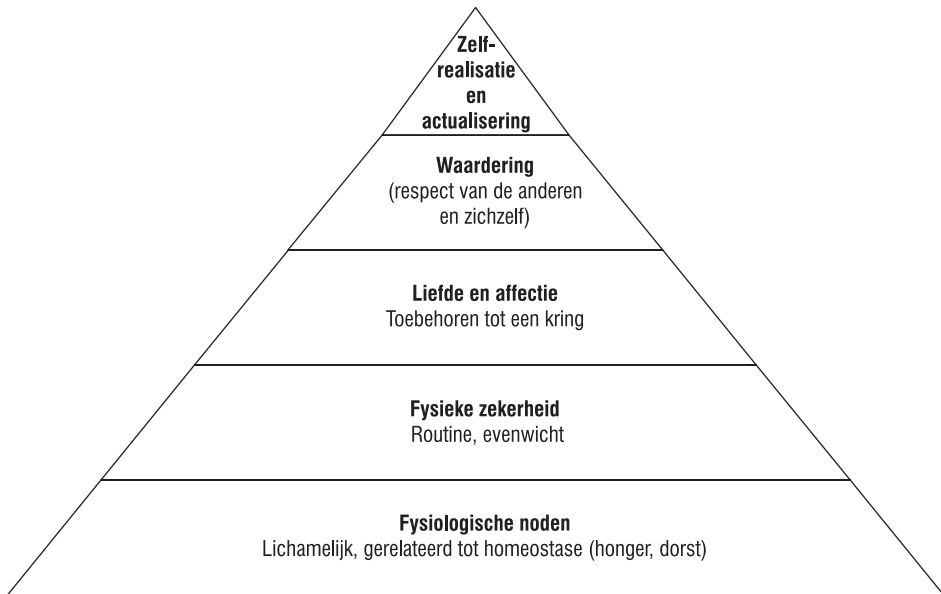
Zelfrealisatie en actualisering

Waardering
(respect van de anderen en zichzelf)

Liefde en affectie
Toebehoren tot een kring

Fysieke zekerheid
Routine, evenwicht

Fysiologische noden
Lichamelijk, gerelateerd tot homeostase (honger, dorst)